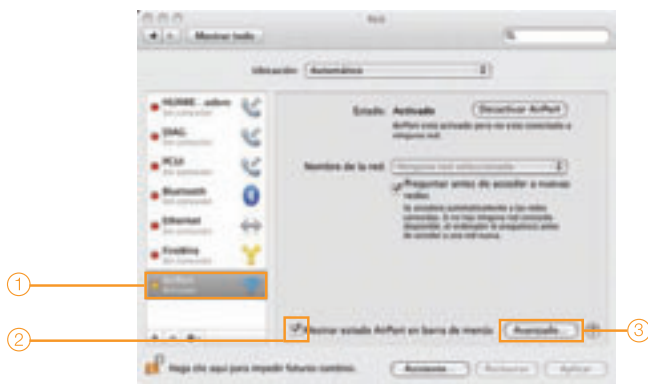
Red

Mostrar todo

Ubicación: Automático

HUAWEI ... adore
No conectado

DIAG
No conectado

PCUI
No conectado

Bluetooth
No conectado

Ethernet
No conectado

FireWire
No conectado

AirPort
Activado

Estado: Activado

Desactivar AirPort

AirPort está activado pero no está conectado a ninguna red.

Nombre de la red: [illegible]

Preguntar antes de acceder a nuevas redes

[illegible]

Mostrar estado AirPort en barra de menús

Avanzado...

?

Haga clic aquí para impedir futuros cambios.

Asistente...

Restaurar

Aplicar

1

2

3